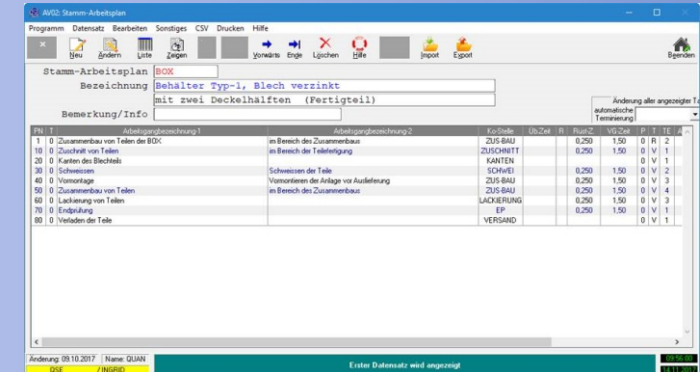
AV02: Stamm-Arbeitsplan

Programm Datensatz Bearbeiten Sonstiges CSV Drucken Hilfe

Neu Ändern Liste Zeigen Vorwärts Ende Löschen Hilfe Import Export Beenden

Stamm-Arbeitsplan BOX

Bezeichnung Behälter Typ-1, Blech verzinkt

mit zwei Deckelhälften (Fertigteil)

Bemerkung/Info

Änderung aller angezeigter T

automatische Terminierung:

| PN | T | Arbeitsgangbezeichnung-1 | Arbeitsgangbezeichnung-2 | KoStelle | Üb.Zeit | R | Rüst-Z | VG-Zeit | P | T | TE | A |
|---|---|---|---|---|---|---|---|---|---|---|---|---|
| 1 | 0 | Zusammenbau von Teilen der BOX | im Bereich des Zusammenbaus | ZUS-BAU | | | 0,250 | 1,50 | 0 | R | 2 | |
| 10 | 0 | Zuschnitt von Teilen | im Bereich der Teilefertigung | ZUSCHNITT | | | 0,250 | 1,50 | 0 | V | 1 | |
| 20 | 0 | Kanten des Blechteils | | KANTEN | | | | | | | | |
| 30 | 0 | Schweissen | Schweissen der Teile | SCHWEI | | | 0,250 | 1,50 | 0 | V | 2 | |
| 40 | 0 | Vormontage | Vormontieren der Anlage vor Auslieferung | ZUS-BAU | | | 0,250 | 1,50 | 0 | V | 3 | |
| 50 | 0 | Zusammenbau von Teilen | im Bereich des Zusammenbaus | ZUS-BAU | | | 0,250 | 1,50 | 0 | V | 4 | |
| 60 | 0 | Lackierung von Teilen | | LACKIERUNG | | | 0,250 | 1,50 | 0 | V | 3 | |
| 70 | 0 | Endprüfung | | EP | | | 0,250 | 1,50 | 0 | V | 1 | |
| 80 | 0 | Verladen der Teile | | VERSAND | | | | | | | | |

Änderung: 09.10.2017 Name: QUAN

QSE / INGRID

Erster Datensatz wird angezeigt

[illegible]